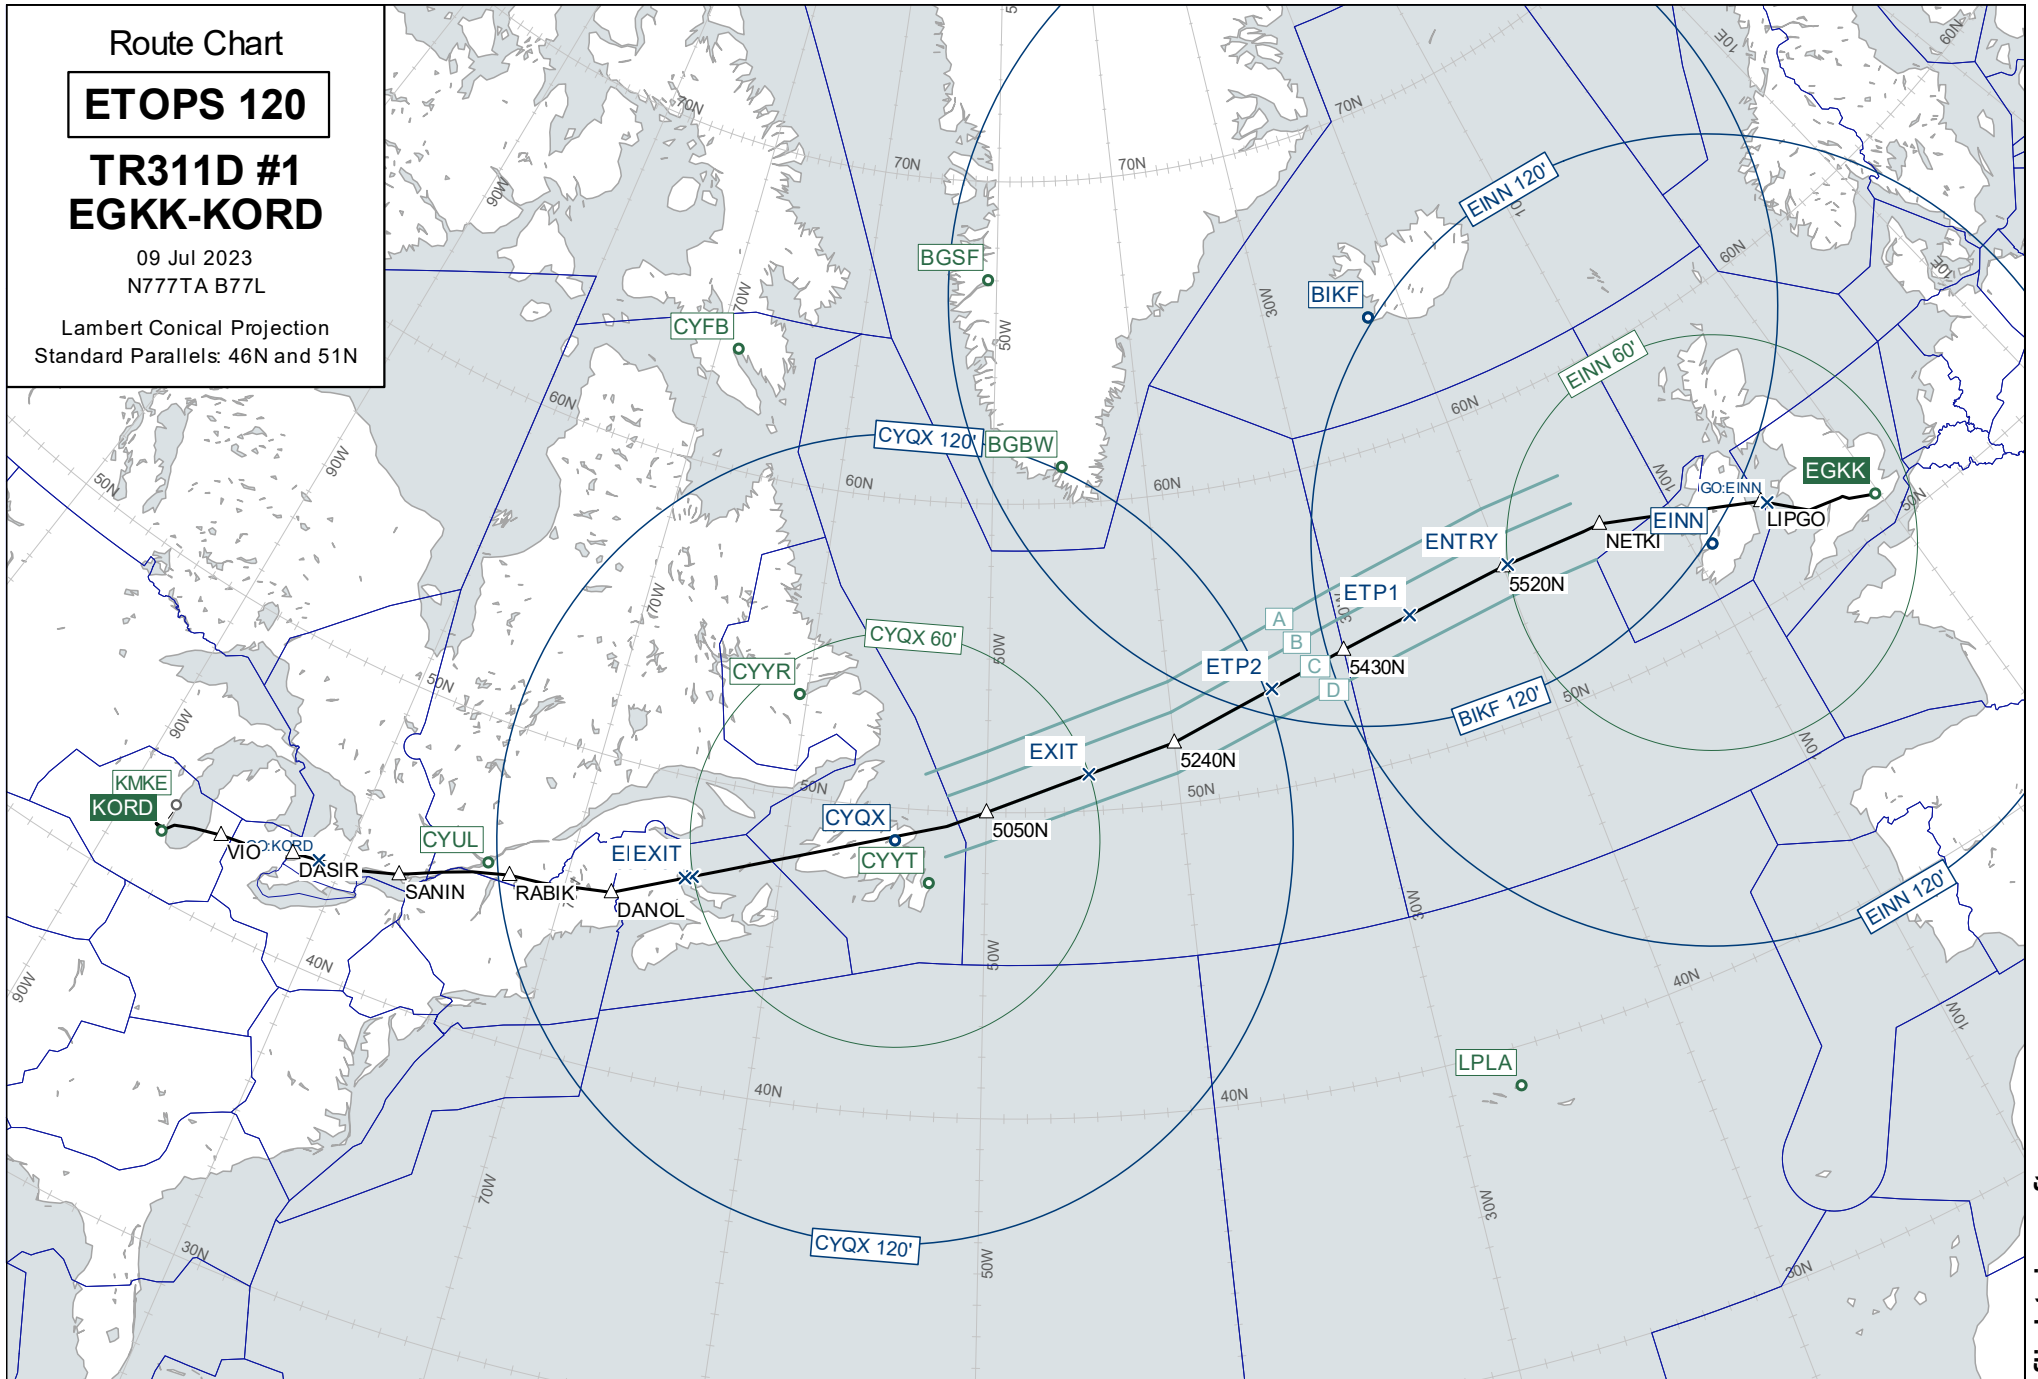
Route Chart

ETOPS 120

TR311D #1
EGKK-KORD

09 Jul 2023
N777TA B77L

Lambert Conical Projection
Standard Parallels: 46N and 51N

70N
70N
70N
70N
90W
70W
60N
50N
90W
60N
60N
60N
60N
50W
30W
10E
60N
10W
60N
10E
50N
70W
50N
90W
50N
50W
50N
50N
30W
10W
40N
90W
40N
40N
40N
70W
50W
30W
30N
30N
10W
50W
30W

BGSF
CYFB
BIKF
EINN 120'
EINN 60'
CYQX 120'
BGBW
EGKK
GO:EINN
EINN
LIPGO
NETKI
ENTRY
5520N
ETP1
A
B
C
D
ETP2
5430N
CYQX 60'
CYYR
BIKF 120'
EXIT
5240N
KMKE
KORD
CYQX
5050N
GO:KORD
VIO
DASIR
CYUL
EIEXIT
CYYT
SANIN
RABIK
DANOL
EINN 120'
LPLA
CYQX 120'